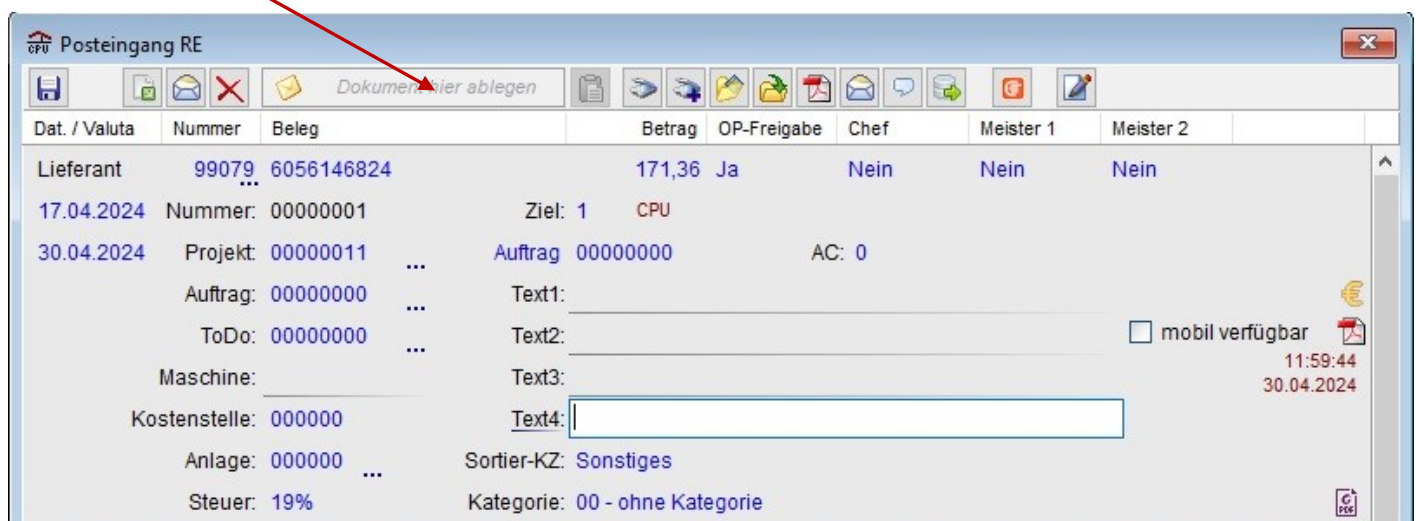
Posteingang RE

Dokument hier ablegen

| Dat. / Valuta | Nummer | Beleg | Betrag | OP-Freigabe | Chef | Meister 1 | Meister 2 |
|---|---|---|---|---|---|---|---|
| Lieferant | 99079 | 6056146824 | 171,36 | Ja | Nein | Nein | Nein |

17.04.2024 Nummer: 00000001 Ziel: 1 CPU

30.04.2024 Projekt: 00000011 ... Auftrag 00000000 AC: 0

Auftrag: 00000000 ... Text1:

ToDo: 00000000 ... Text2: mobil verfügbar

11:59:44
30.04.2024

Maschine: Text3:

Kostenstelle: 000000 Text4:

Anlage: 000000 ... Sortier-KZ: Sonstiges

Steuer: 19% Kategorie: 00 - ohne Kategorie